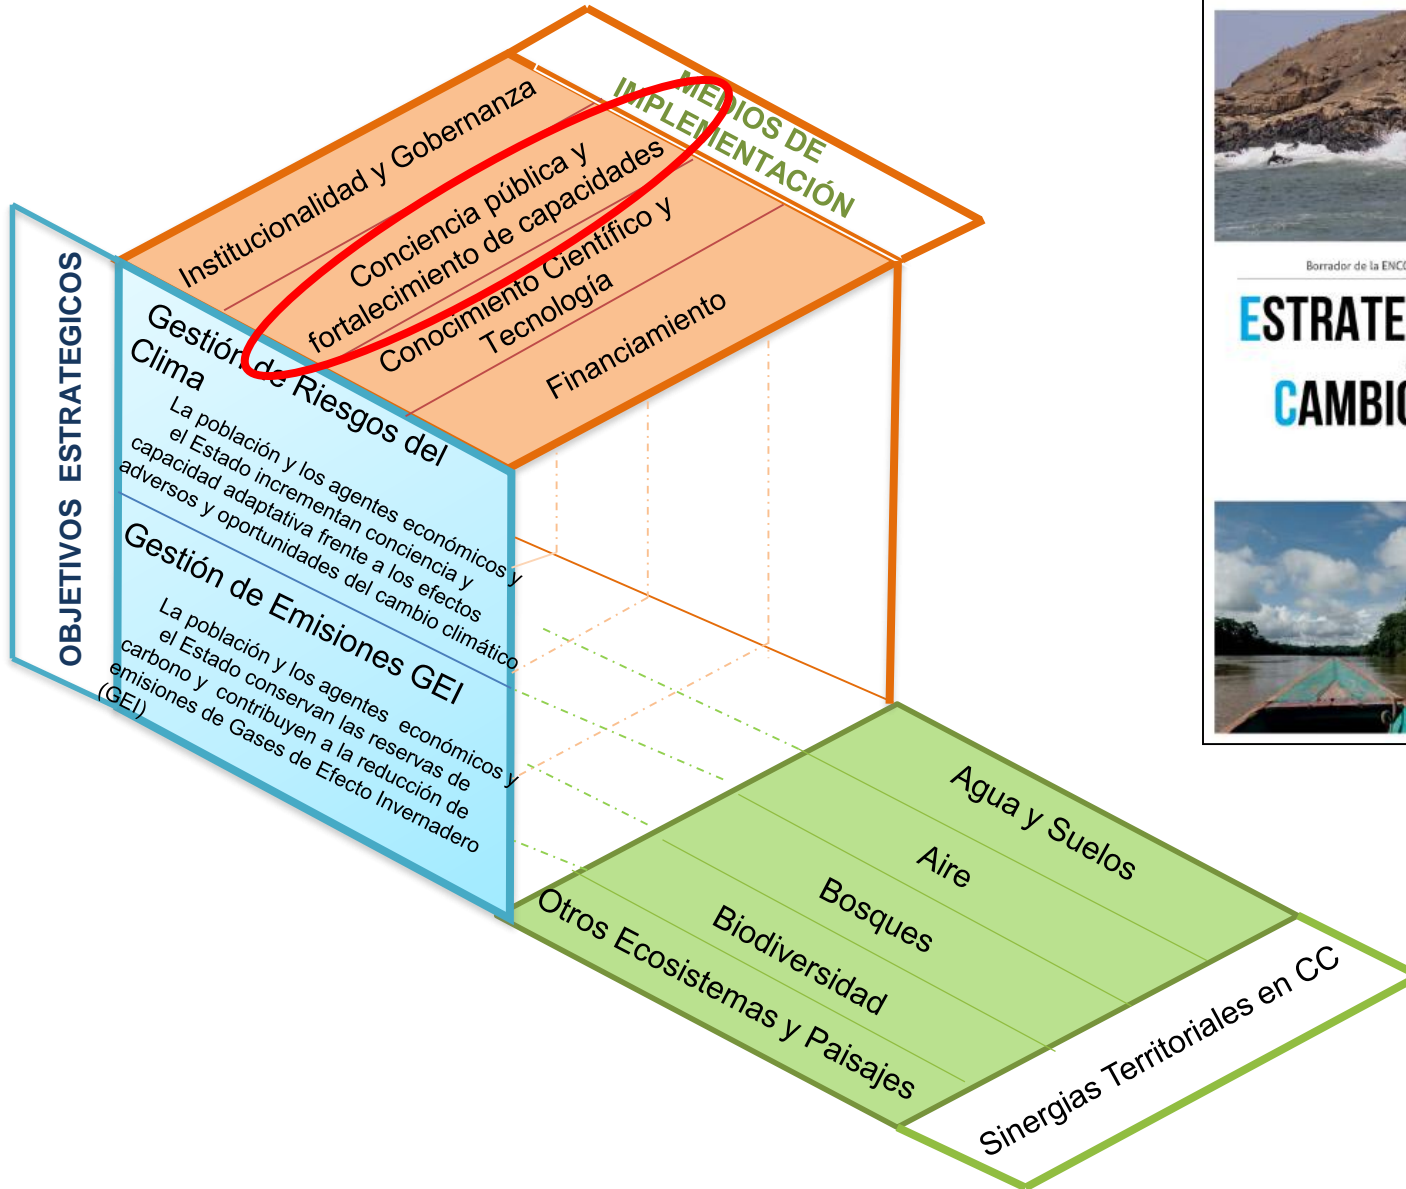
MEDIOS DE IMPLEMENTACIÓN

Institucionalidad y Gobernanza

Conciencia pública y fortalecimiento de capacidades

Conocimiento Científico y Tecnología

Financiamiento

OBJETIVOS ESTRATEGICOS

Gestión de Riesgos del Clima

La población y los agentes económicos y el Estado incrementan conciencia y capacidad adaptativa frente a los efectos adversos y oportunidades del cambio climático

Gestión de Emisiones GEI

La población y los agentes económicos y el Estado conservan las reservas de carbono y contribuyen a la reducción de emisiones de Gases de Efecto Invernadero (GEI)

Agua y Suelos

Aire

Bosques

Biodiversidad

Otros Ecosistemas y Paisajes

Sinergias Territoriales en CC

Borrador de la ENC

ESTRATE

CAMBIO